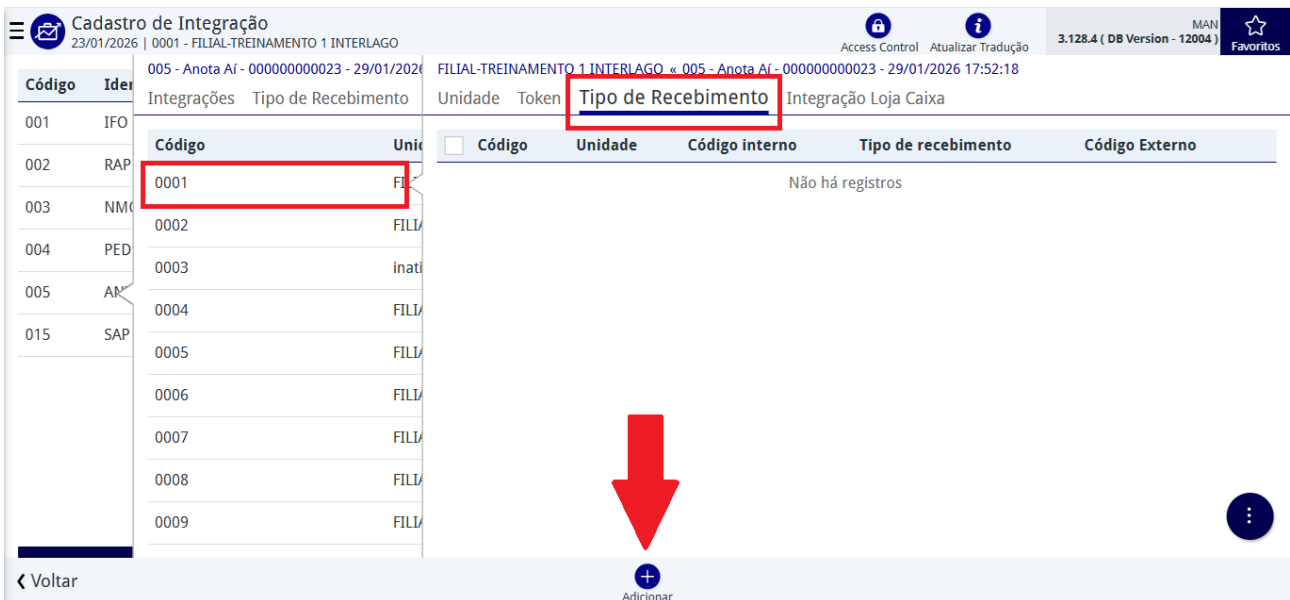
Cadastro de Integração
23/01/2026 | 0001 - FILIAL-TREINAMENTO 1 INTERLAGO

Access Control Atualizar Tradução

MAN
3.128.4 ( DB Version - 12004 )

Favoritos

| Código | Ider |
|---|---|
| 001 | IFO |
| 002 | RAP |
| 003 | NMC |
| 004 | PED |
| 005 | AN |
| 015 | SAP |

005 - Anota Aí - 000000000023 - 29/01/2026
Integrações Tipo de Recebimento

| Código | Unid |
|---|---|
| 0001 | FIL |
| 0002 | FILIA |
| 0003 | inati |
| 0004 | FILIA |
| 0005 | FILIA |
| 0006 | FILIA |
| 0007 | FILIA |
| 0008 | FILIA |
| 0009 | FILIA |

FILIAL-TREINAMENTO 1 INTERLAGO « 005 - Anota Aí - 000000000023 - 29/01/2026 17:52:18
Unidade Token Tipo de Recebimento Integração Loja Caixa

| Código | Unidade | Código interno | Tipo de recebimento | Código Externo |
|---|---|---|---|---|

Não há registros

Voltar

Adicionar